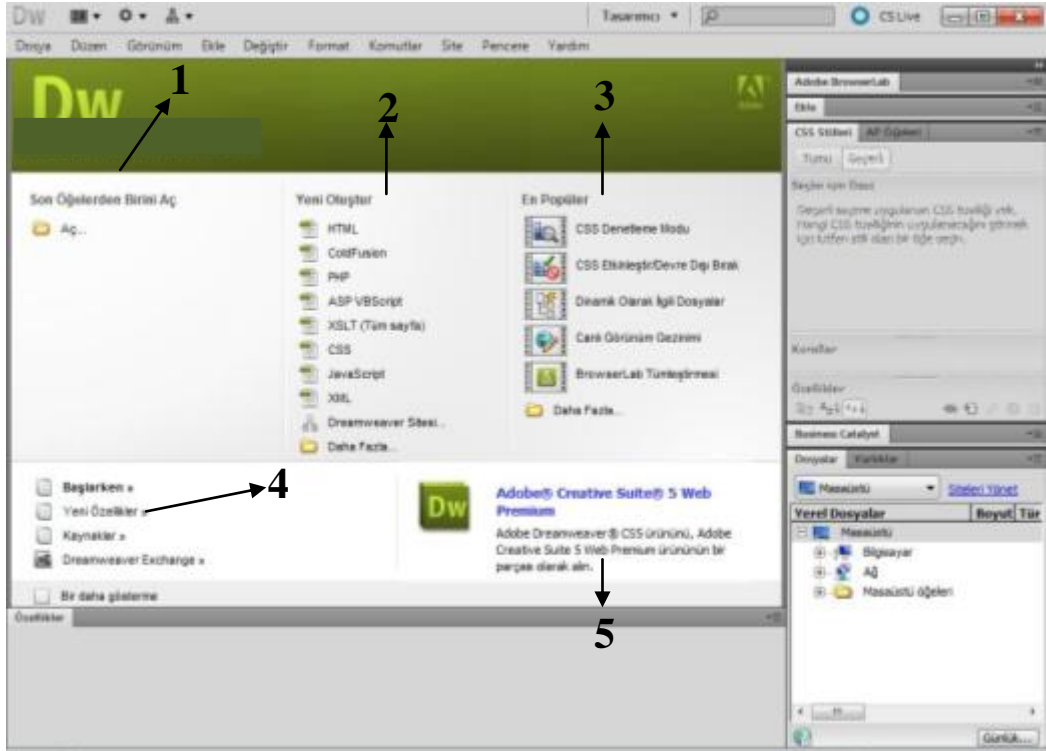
DW Tasarımcı CS Live

Dosya Düzen Görünüm Ekle Değiştir Format Komutlar Site Pencere Yardım

Dw

1 2 3

Son Öğelerden Birini Aç
Aç...

Yeni Oluştur
HTML
ColdFusion
PHP
ASP VBScript
XSLT (Tüm sayfa)
CSS
JavaScript
XML
Dreamweaver Sitesi...
Daha Fazla...

En Popüler
CSS Denetleme Modu
CSS Etkinleştir/Devre Dışı Bırak
Dinamik Olarak İlgili Dosyalar
Canlı Görünüm Gezinimi
BrowserLab Tümleştirmesi
Daha Fazla...

Başlarken »
Yeni Özellikler »
4
Kaynaklar »
Dreamweaver Exchange »

Dw
Adobe® Creative Suite® 5 Web Premium
Adobe Dreamweaver® CS5 ürününü, Adobe Creative Suite 5 Web Premium ürününün bir parçası olarak alın.

5

Bir daha gösterme

Özellikler

Adobe BrowserLab
Ekle
CSS Stilleri AP Öğeleri
Tümü Geçerli
Seçim için Özet
Geçerli seçime uygulanan CSS özelliği yok. Hangi CSS özelliğinin uygulanacağını görmek için lütfen stili olan bir öğe seçin.
Kurallar
Özellikler

Business Catalyst
Dosyalar Varlıklar
Masaüstü
Siteleri Yönet
Yerel Dosyalar | Boyut | Tür
Masaüstü
Bilgisayar
Ağ
Masaüstü öğeleri

Günlük...